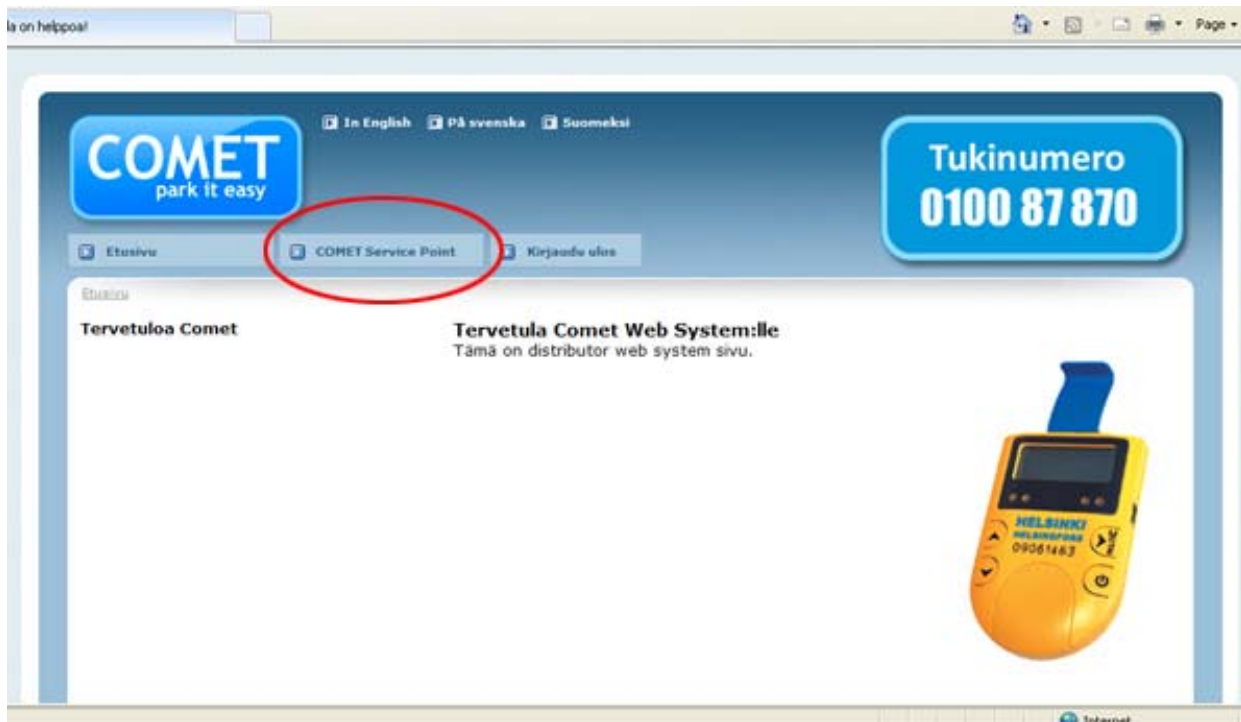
la on helppoa!

Page

COMET
park it easy

In English På svenska Suomeksi

Tukinumero
0100 87 870

Etusivu
COMET Service Point
Kirjaudu ulos

Etusivu

Tervetuloa Comet

Tervetula Comet Web System:lle
Tämä on distributor web system sivu.

HELSINKI
HELSINGFORS
09061463

Internet